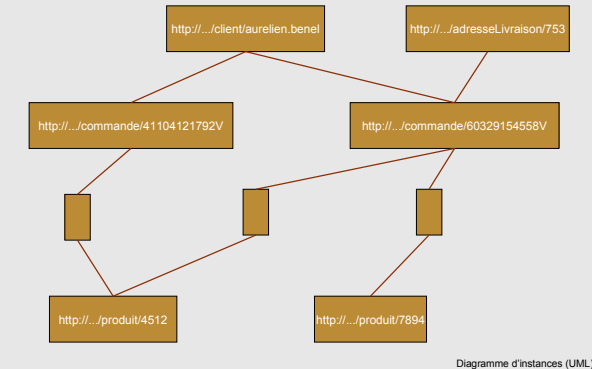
http://.../client/aurelien.benel

http://.../adresseLivraison/753

http://.../commande/41104121792V

http://.../commande/60329154558V

http://.../produit/4512

http://.../produit/7894

Diagramme d'instances (UML)